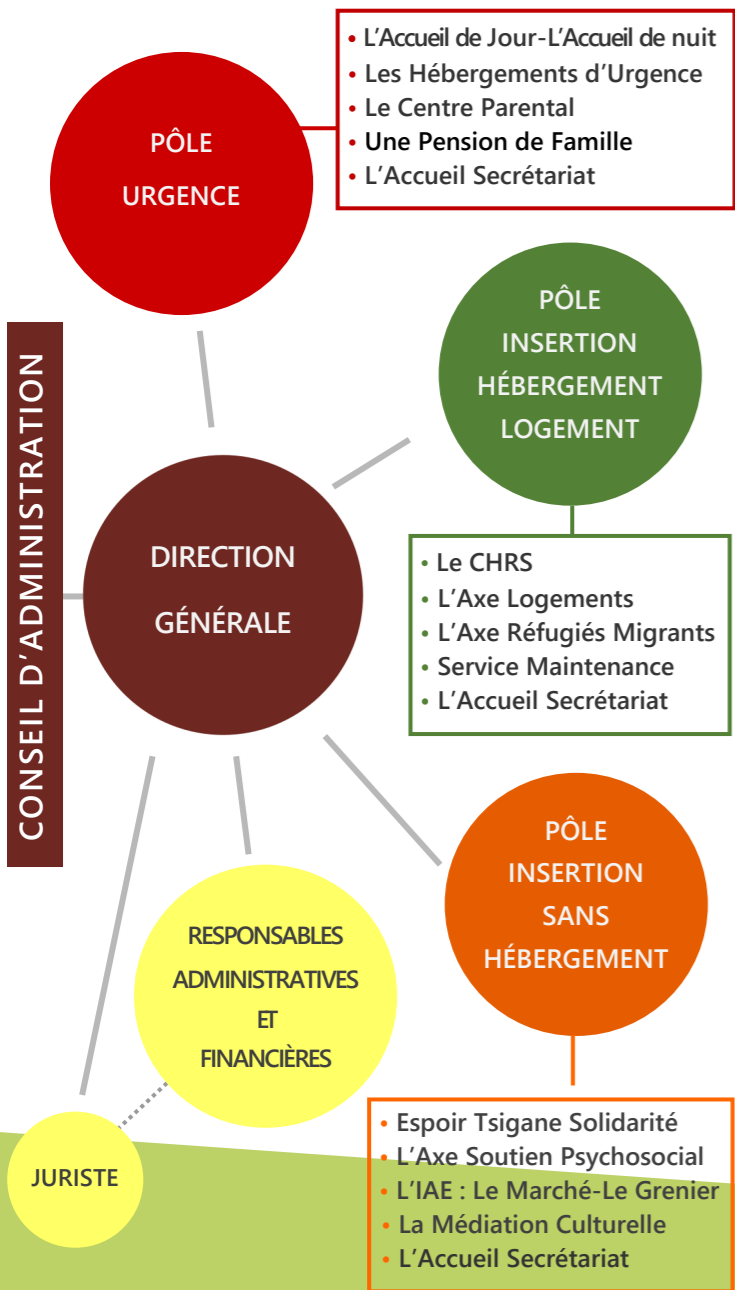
PÔLE URGENCE

• L'Accueil de Jour-L'Accueil de nuit
• Les Hébergements d'Urgence
• Le Centre Parental
• Une Pension de Famille
• L'Accueil Secrétariat

CONSEIL D'ADMINISTRATION

PÔLE INSERTION HÉBERGEMENT LOGEMENT

DIRECTION GÉNÉRALE

• Le CHRS
• L'Axe Logements
• L'Axe Réfugiés Migrants
• Service Maintenance
• L'Accueil Secrétariat

PÔLE INSERTION SANS HÉBERGEMENT

RESPONSABLES ADMINISTRATIVES ET FINANCIÈRES

JURISTE

• Espoir Tsigane Solidarité
• L'Axe Soutien Psychosocial
• L'IAE : Le Marché-Le Grenier
• La Médiation Culturelle
• L'Accueil Secrétariat